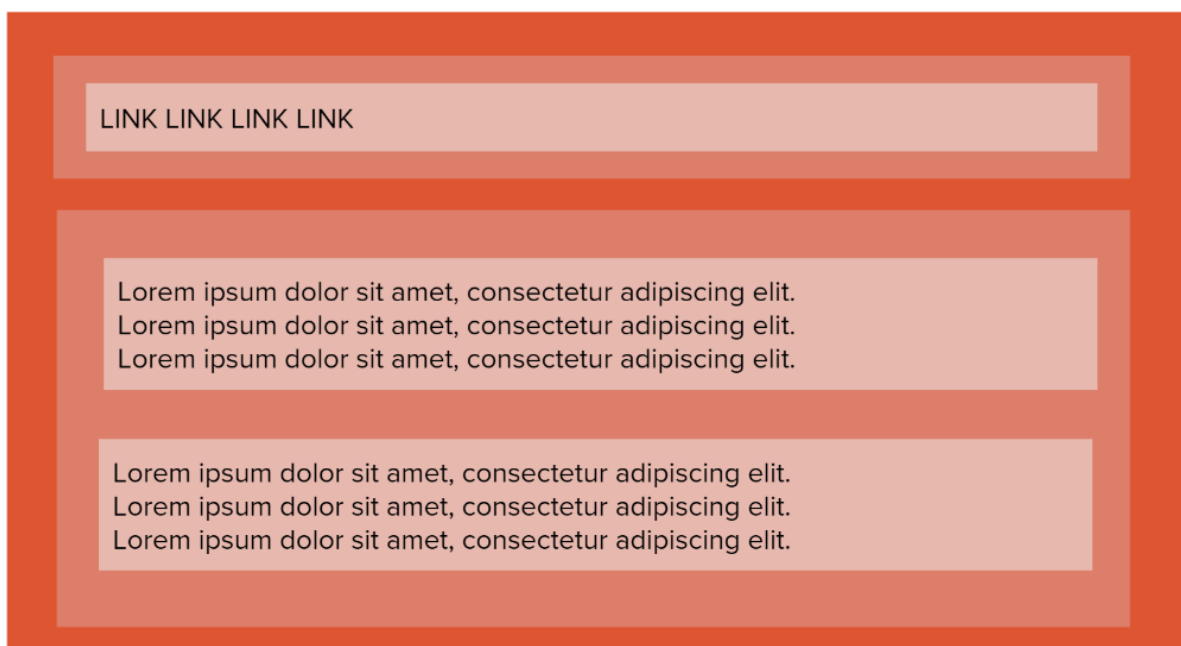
LINK LINK LINK LINK

Lorem ipsum dolor sit amet, consectetur adipiscing elit.
Lorem ipsum dolor sit amet, consectetur adipiscing elit.
Lorem ipsum dolor sit amet, consectetur adipiscing elit.

Lorem ipsum dolor sit amet, consectetur adipiscing elit.
Lorem ipsum dolor sit amet, consectetur adipiscing elit.
Lorem ipsum dolor sit amet, consectetur adipiscing elit.